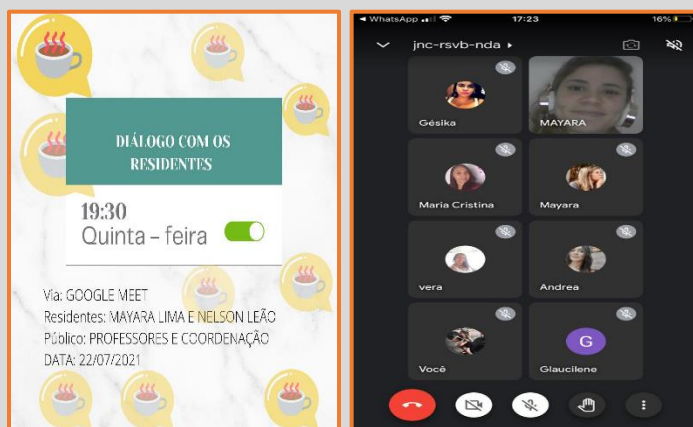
DIÁLOGO COM OS RESIDENTES

19:30
Quinta – feira

Via: GOOGLE MEET
Residentes: MAYARA LIMA E NELSON LEÃO
Público: PROFESSORES E COORDENAÇÃO
DATA: 22/07/2021

◂ WhatsApp 17:23 16%

jnc-rsvb-nda ▸

Gésika
MAYARA
Maria Cristina
Mayara
vera
Andrea
Você
G
Glaucilene